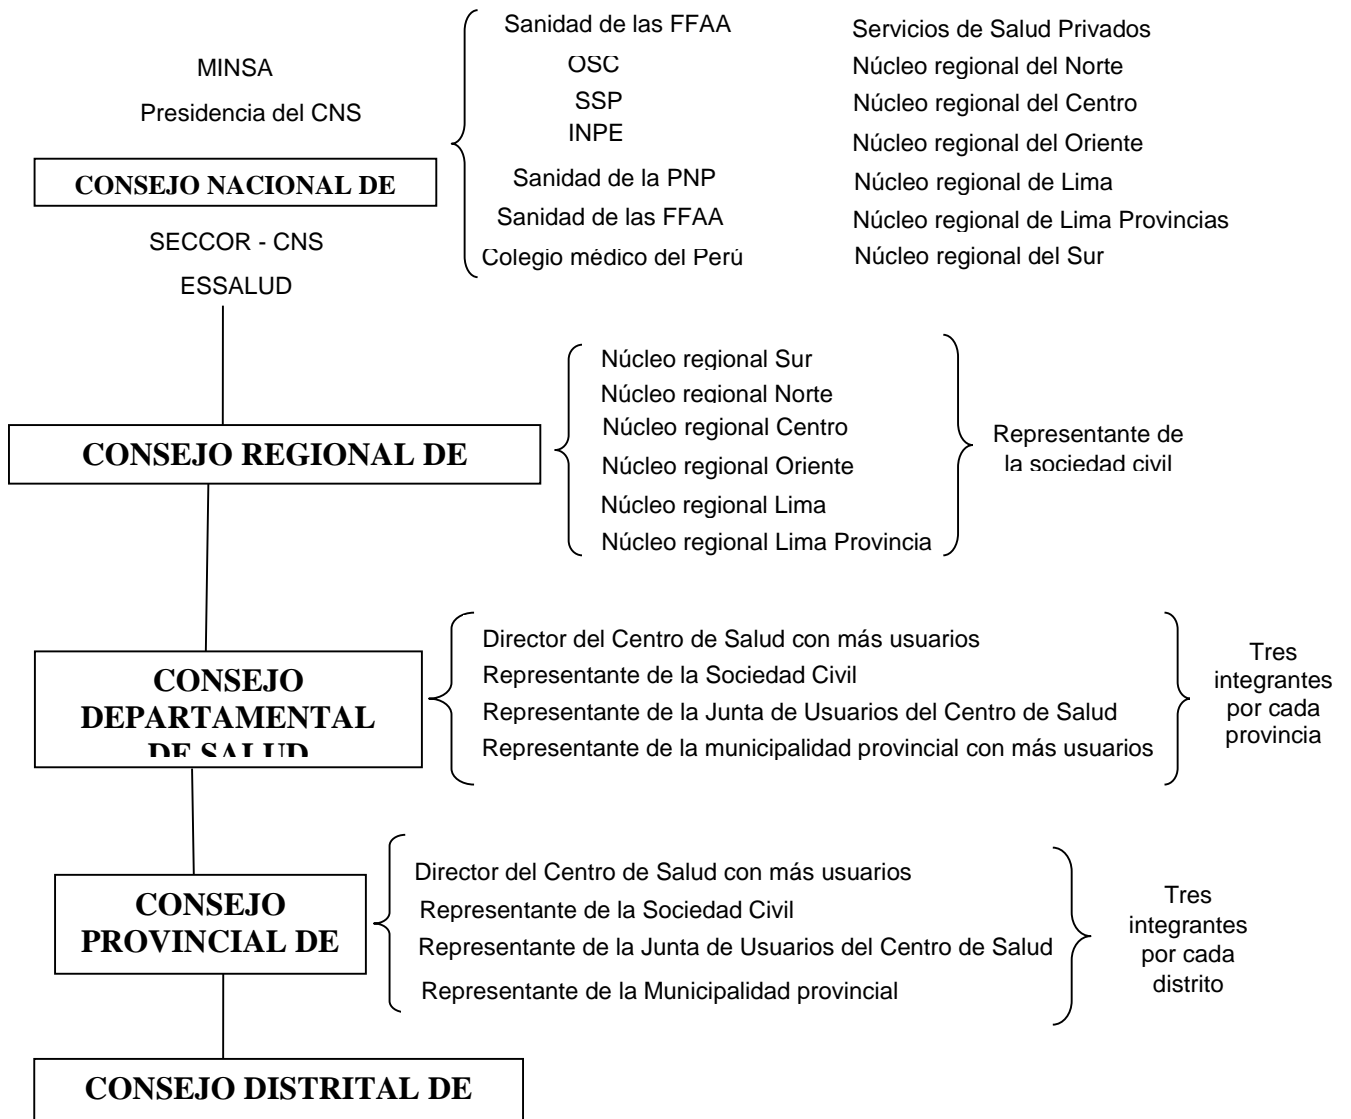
MINSA

Presidencia del CNS

CONSEJO NACIONAL DE

SECCOR - CNS

ESSALUD

Sanidad de las FFAA
OSC
SSP
INPE
Sanidad de la PNP
Sanidad de las FFAA
Colegio médico del Perú

Servicios de Salud Privados
Núcleo regional del Norte
Núcleo regional del Centro
Núcleo regional del Oriente
Núcleo regional de Lima
Núcleo regional de Lima Provincias
Núcleo regional del Sur

CONSEJO REGIONAL DE

Núcleo regional Sur
Núcleo regional Norte
Núcleo regional Centro
Núcleo regional Oriente
Núcleo regional Lima
Núcleo regional Lima Provincia

Representante de la sociedad civil

CONSEJO DEPARTAMENTAL DE SALUD

Director del Centro de Salud con más usuarios
Representante de la Sociedad Civil
Representante de la Junta de Usuarios del Centro de Salud
Representante de la municipalidad provincial con más usuarios

Tres integrantes por cada provincia

CONSEJO PROVINCIAL DE

Director del Centro de Salud con más usuarios
Representante de la Sociedad Civil
Representante de la Junta de Usuarios del Centro de Salud
Representante de la Municipalidad provincial

Tres integrantes por cada distrito

CONSEJO DISTRITAL DE